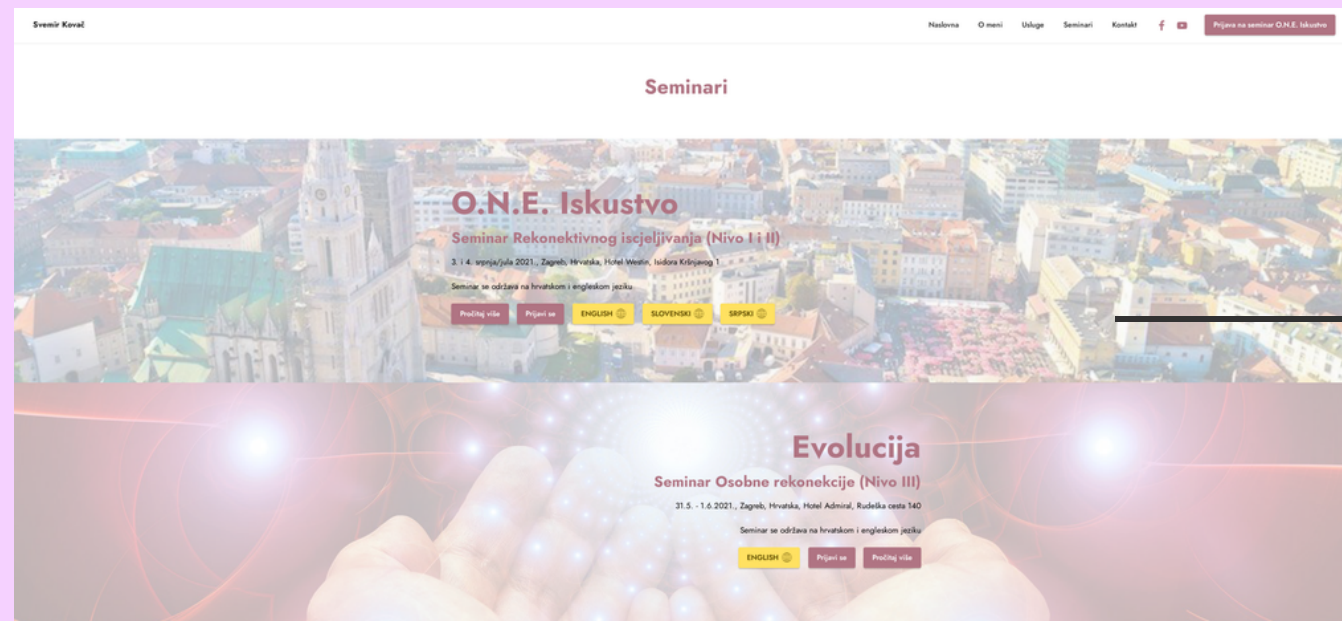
Svemir Kovač

Naslovna O meni Usluge Seminari Kontakt

Prijava na seminar O.N.E. Iskustvo

Seminari

O.N.E. Iskustvo

Seminar Rekonektivnog iscjeljivanja (Nivo I i II)

3. i 4. srpnja/jula 2021., Zagreb, Hrvatska, Hotel Westin, Isidora Kršnjavog 1

Seminar se održava na hrvatskom i engleskom jeziku

Pročitaj više Prijavi se ENGLISH SLOVENSKI SRPSKI

Evolucija

Seminar Osobne rekonekcije (Nivo III)

31.5. - 1.6.2021., Zagreb, Hrvatska, Hotel Admiral, Rudeška cesta 140

Seminar se održava na hrvatskom i engleskom jeziku

ENGLISH Prijavi se Pročitaj više